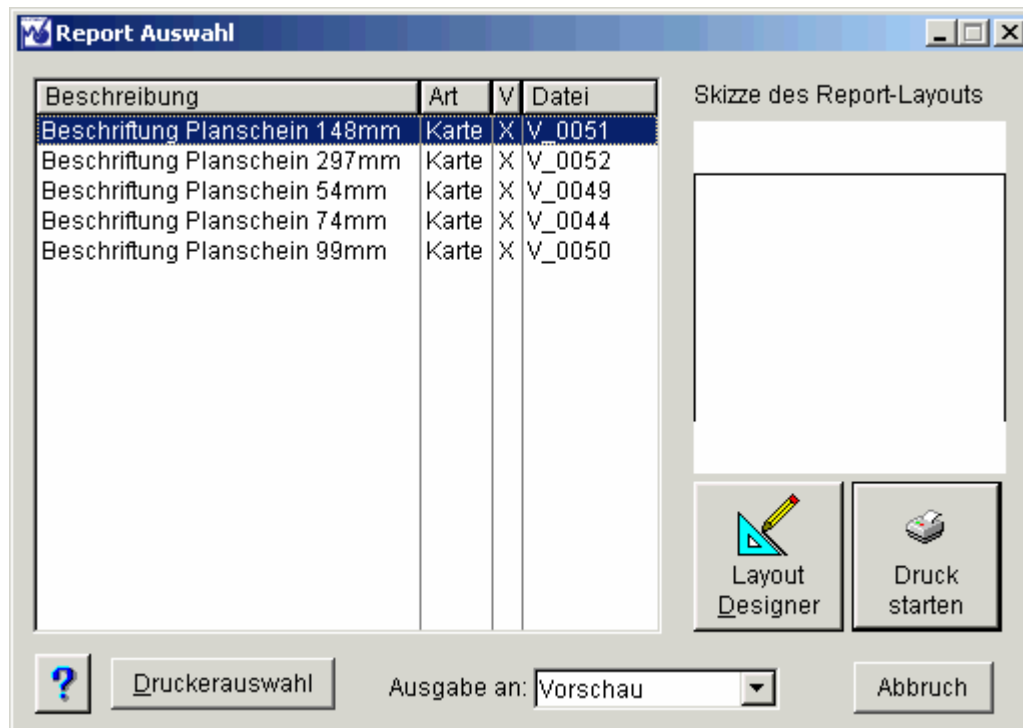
Report Auswahl

| Beschreibung | Art | V | Datei |
|---|---|---|---|
| Beschriftung Planschein 148mm | Karte | X | V_0051 |
| Beschriftung Planschein 297mm | Karte | X | V_0052 |
| Beschriftung Planschein 54mm | Karte | X | V_0049 |
| Beschriftung Planschein 74mm | Karte | X | V_0044 |
| Beschriftung Planschein 99mm | Karte | X | V_0050 |

Skizze des Report-Layouts

Layout Designer

Druck starten

?

Druckerauswahl

Ausgabe an: Vorschau

Abbruch